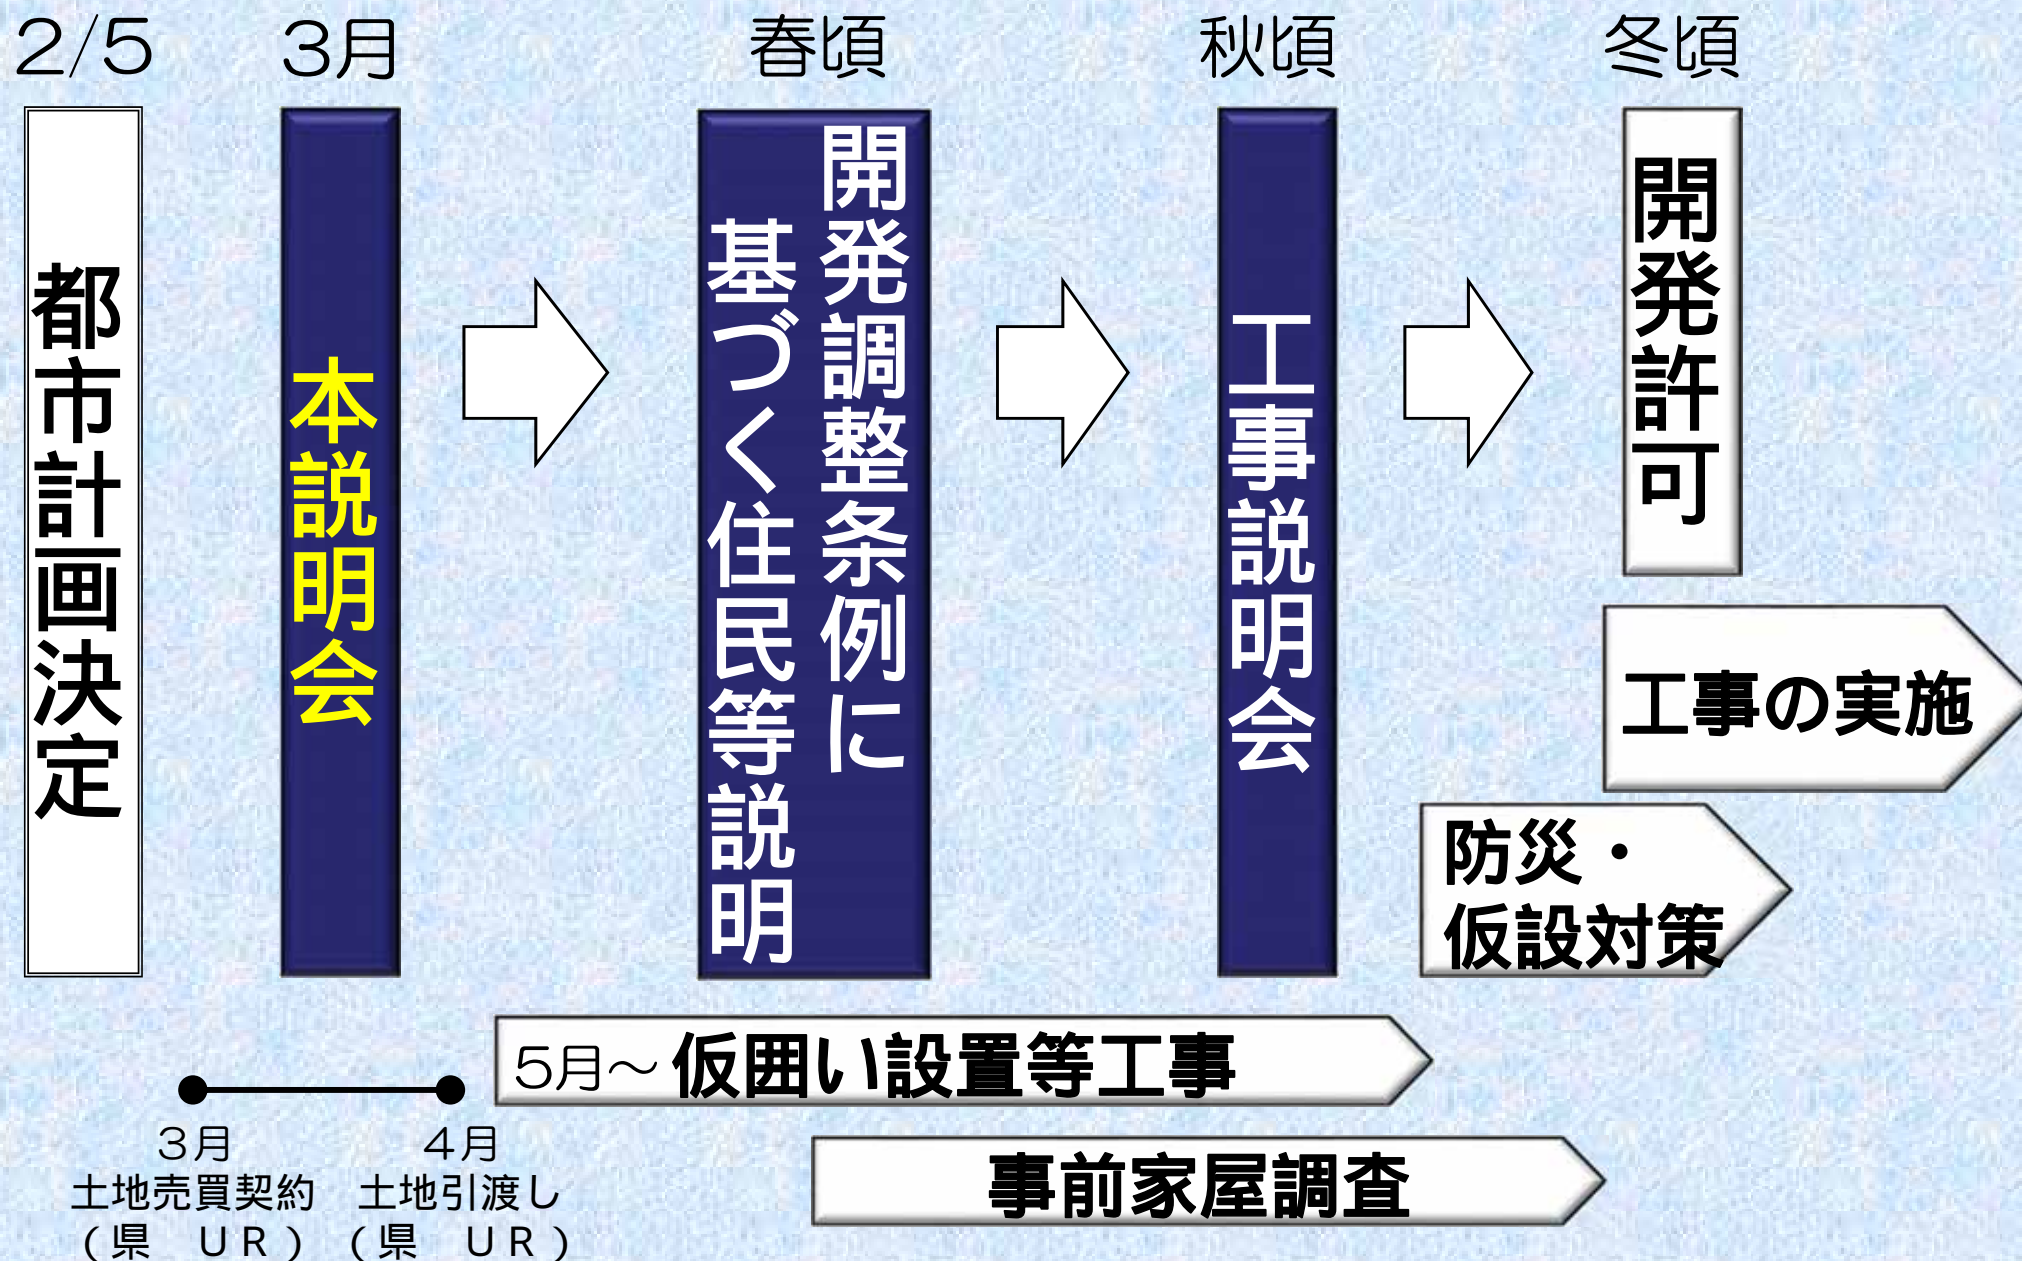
2/5
3月
春頃
秋頃
冬頃

都市計画決定

本説明会

開発調整条例に基づく住民等説明

工事説明会

開発許可

工事の実施

防災・仮設対策

5月～仮囲い設置等工事

事前家屋調査

3月
土地売買契約
（県　UR）

4月
土地引渡し
（県　UR）